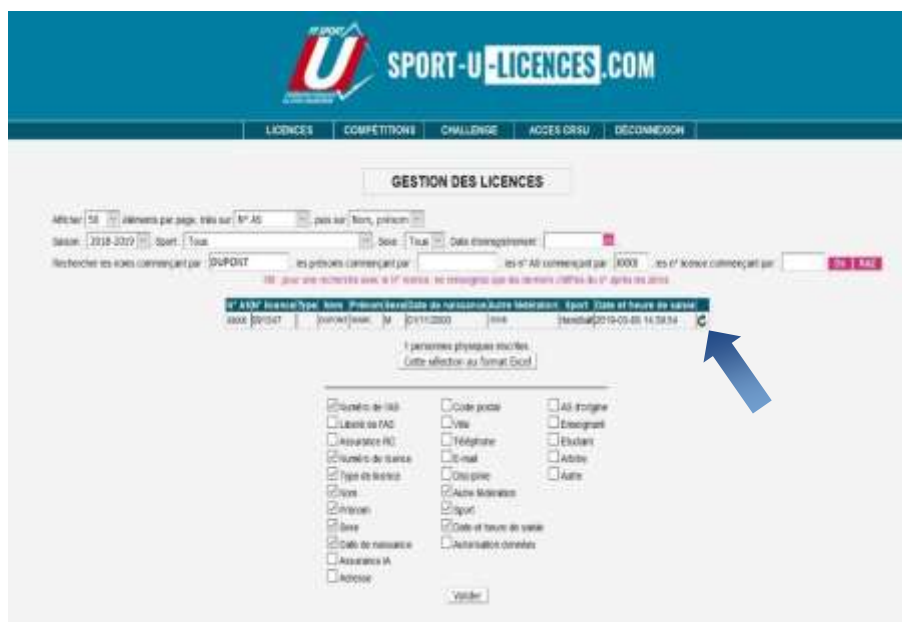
FF SPORT U

SPORT-U-LICENCES.COM

LICENCES | COMPÉTITIONS | CHALLENGE | ACCES CRSU | DÉCONNEXION

GESTION DES LICENCES

Afficher 50 éléments par page, triés sur N° AS puis sur Nom, prénom

Saison 2018-2019 Sport Tous Sexe Tous Date d'enregistrement

Rechercher les noms commençant par DUPONT les prénoms commençant par les n° AS commençant par 0000 les n° licence commençant par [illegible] RAZ

NB : pour une recherche avec le N° licence, ne renseignez que les derniers chiffres du n° après les zéros

| N° AS | N° licence | Type | Nom | Prénom | Sexe | Date de naissance | Autre fédération | Sport | Date et heure de saisie |
|---|---|---|---|---|---|---|---|---|---|
| 0000 | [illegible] | | DUPONT | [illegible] | M | 01/11/2000 | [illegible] | Handball | 2019-03-05 14:39:54 |

1 personnes physiques inscrites
Cette sélection au format Excel

Numéro de l'AS
Libellé de l'AS
Assurance RC
Numéro de licence
Type de licence
Nom
Prénom
Sexe
Date de naissance
Assurance IA
Adresse
Code postal
Ville
Téléphone
E-mail
Discipline
Autre fédération
Sport
Date et heure de saisie
Autorisation données
AS d'origine
Enseignant
Etudiant
Arbitre
Autre

Valider